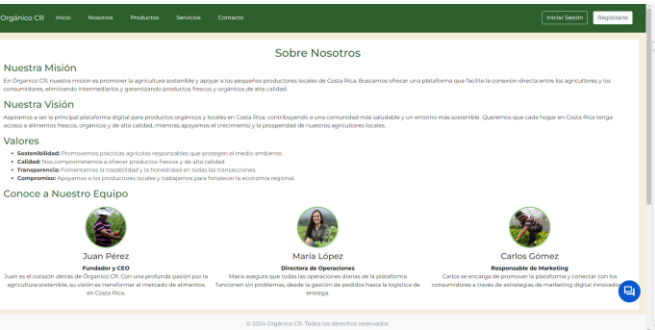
Orgánico CR Inicio Nosotros Productos Servicios Contacto

Iniciar Sesión Registrarse

Sobre Nosotros

Nuestra Misión

En Orgánico CR, nuestra misión es promover la agricultura sostenible y apoyar a los pequeños productores locales de Costa Rica. Buscamos ofrecer una plataforma que facilite la conexión directa entre los agricultores y los consumidores, eliminando intermediarios y garantizando productos frescos y orgánicos de alta calidad.

Nuestra Visión

Aspiramos a ser la principal plataforma digital para productos orgánicos y locales en Costa Rica, contribuyendo a una comunidad más saludable y un entorno más sostenible. Queremos que cada hogar en Costa Rica tenga acceso a alimentos frescos, orgánicos y de alta calidad, mientras apoyamos el crecimiento y la prosperidad de nuestros agricultores locales.

Valores

- Sostenibilidad: Promovemos prácticas agrícolas responsables que protegen el medio ambiente.
- Calidad: Nos comprometemos a ofrecer productos frescos y de alta calidad.
- Transparencia: Fomentamos la trazabilidad y la honestidad en todas las transacciones.
- Compromiso: Apoyamos a los productores locales y trabajamos para fortalecer la economía regional.

Conoce a Nuestro Equipo

Juan Pérez
Fundador y CEO
Juan es el corazón detrás de Orgánico CR. Con una profunda pasión por la agricultura sostenible, su visión es transformar el mercado de alimentos en Costa Rica.

María López
Directora de Operaciones
María asegura que todas las operaciones diarias de la plataforma funcionen sin problemas, desde la gestión de pedidos hasta la logística de entrega.

Carlos Gómez
Responsable de Marketing
Carlos se encarga de promover la plataforma y conectar con los consumidores a través de estrategias de marketing digital innovado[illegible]

© 2024 Orgánico CR. Todos los derechos reservados.